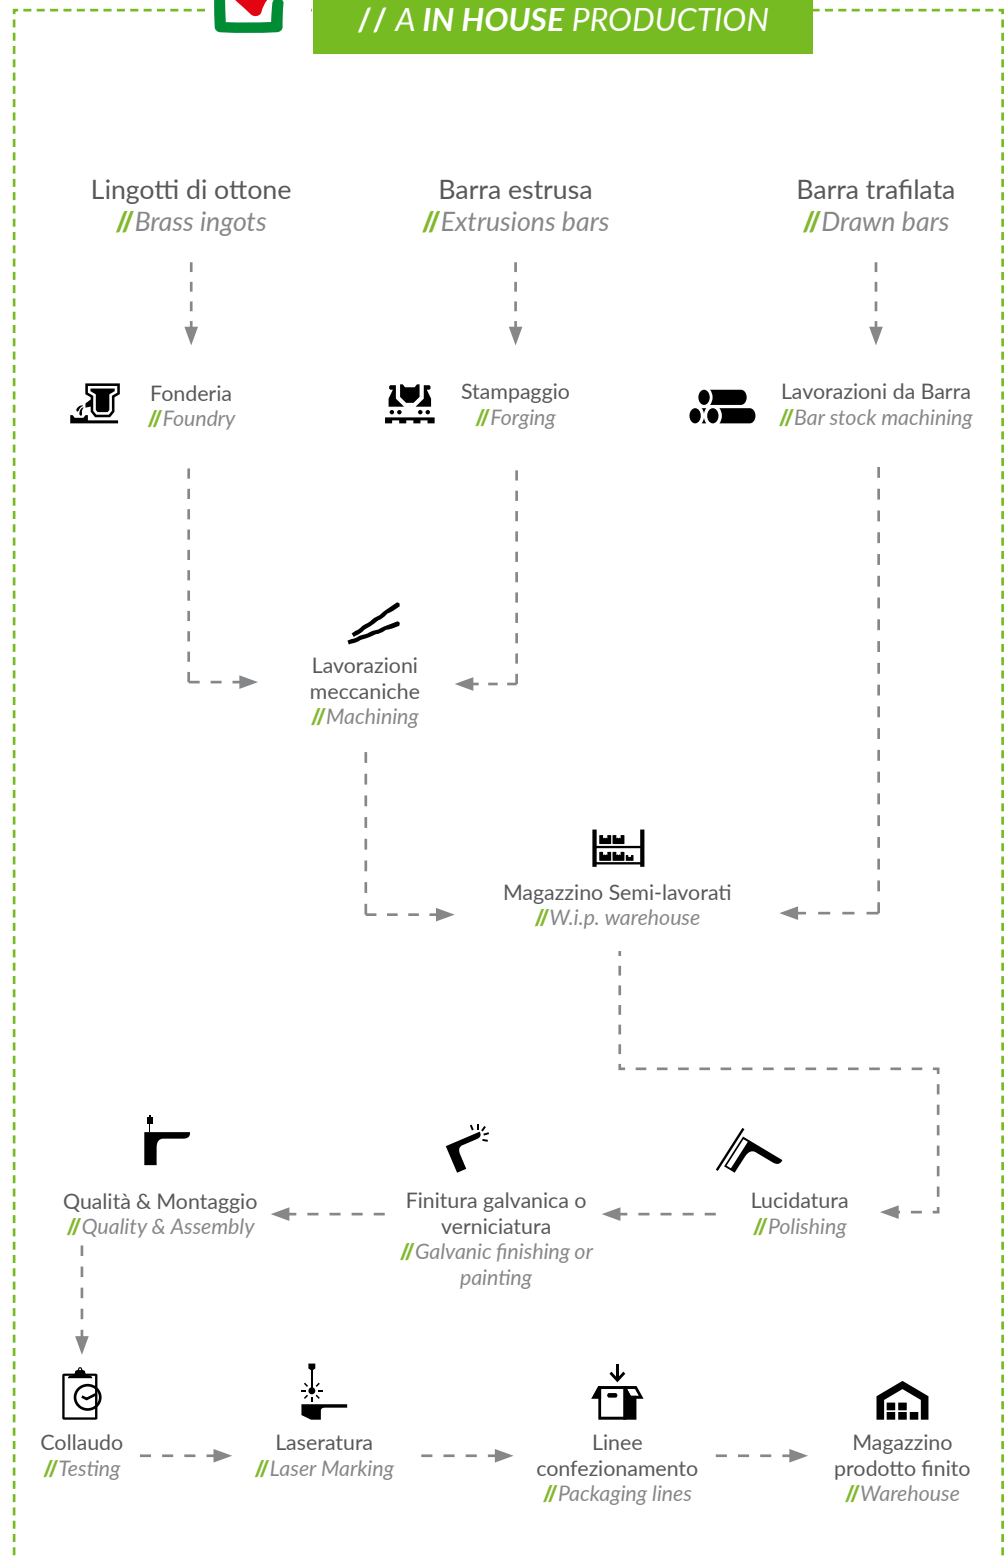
// A IN HOUSE PRODUCTION

Lingotti di ottone
// Brass ingots

Barra estrusa
// Extrusions bars

Barra trafilata
// Drawn bars

Fonderia
// Foundry

Stampaggio
// Forging

Lavorazioni da Barra
// Bar stock machining

Lavorazioni meccaniche
// Machining

Magazzino Semi-lavorati
// W.i.p. warehouse

Qualità & Montaggio
// Quality & Assembly

Finitura galvanica o verniciatura
// Galvanic finishing or painting

Lucidatura
// Polishing

Collaudo
// Testing

Laseratura
// Laser Marking

Linee confezionamento
// Packaging lines

Magazzino prodotto finito
// Warehouse